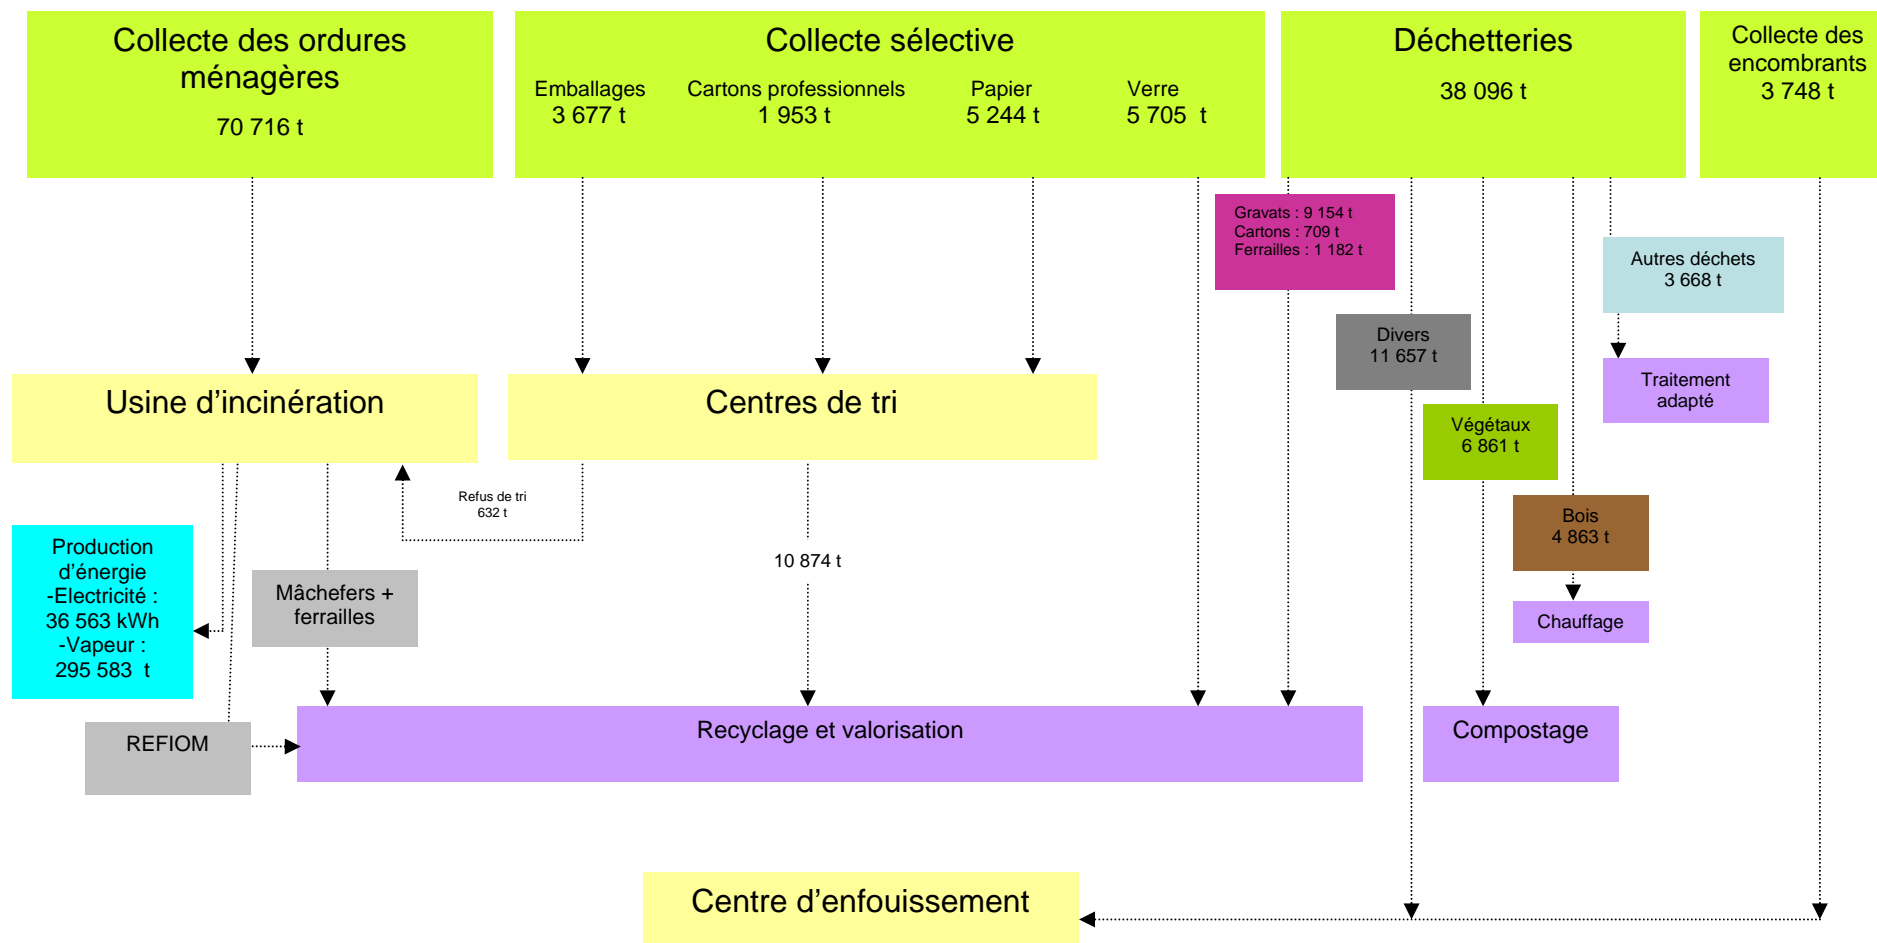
Collecte des ordures ménagères
70 716 t

Collecte sélective
Emballages
3 677 t
Cartons professionnels
1 953 t
Papier
5 244 t
Verre
5 705 t

Déchetteries
38 096 t

Collecte des encombrants
3 748 t

Gravats : 9 154 t
Cartons : 709 t
Ferrailles : 1 182 t

Autres déchets
3 668 t

Divers
11 657 t

Traitement adapté

Usine d'incinération

Centres de tri

Végétaux
6 861 t

Refus de tri
632 t

Bois
4 863 t

Production d'énergie
-Electricité :
36 563 kWh
-Vapeur :
295 583 t

Mâchefers + ferrailles

10 874 t

Chauffage

REFIOM

Recyclage et valorisation

Compostage

Centre d'enfouissement